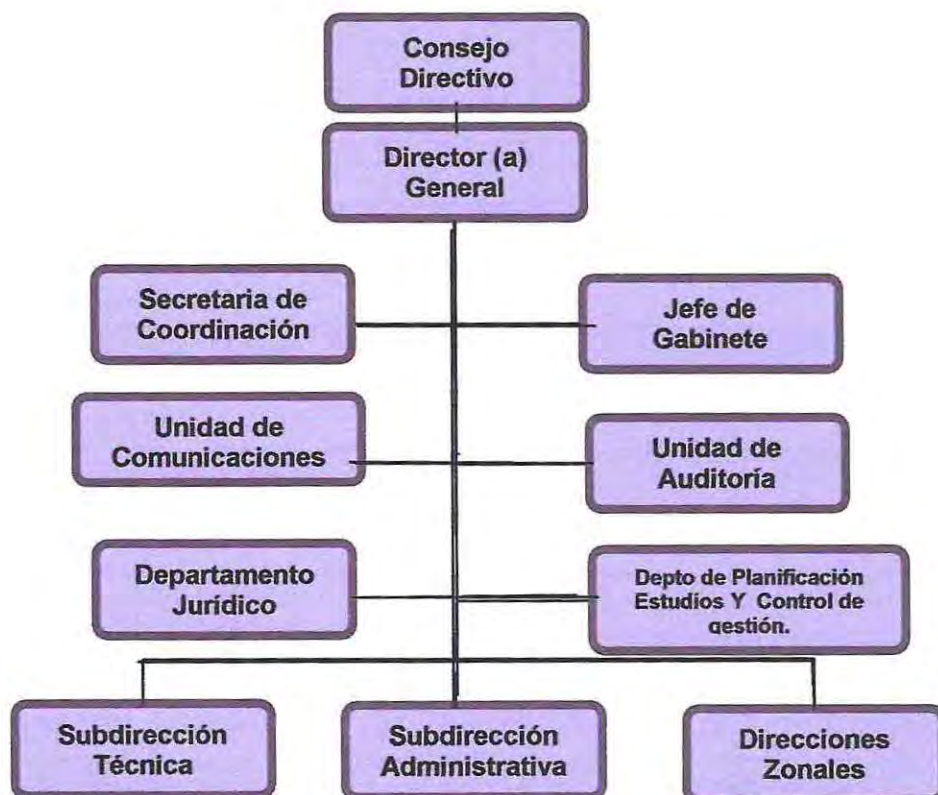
Consejo Directivo

Director (a) General

Secretaria de Coordinación

Jefe de Gabinete

Unidad de Comunicaciones

Unidad de Auditoría

Departamento Jurídico

Depto de Planificación Estudios Y Control de gestión.

Subdirección Técnica

Subdirección Administrativa

Direcciones Zonales